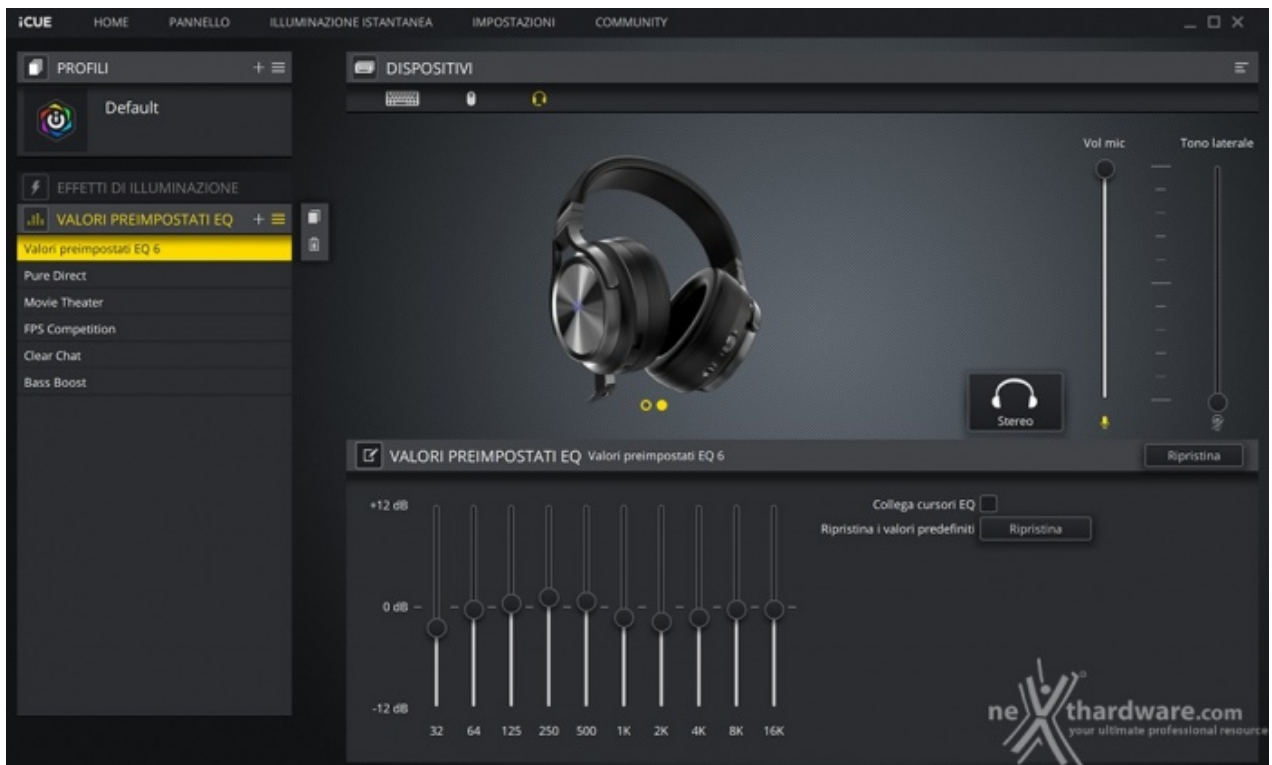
iCUE HOME PANNELLO ILLUMINAZIONE ISTANTANEA IMPOSTAZIONI COMMUNITY

PROFILI

Default

EFFETTI DI ILLUMINAZIONE

VALORI PREIMPOSTATI EQ

Valori preimpostati EQ 6
Pure Direct
Movie Theater
FPS Competition
Clear Chat
Bass Boost

DISPOSITIVI

Vol mic

Tono laterale

Stereo

VALORI PREIMPOSTATI EQ Valori preimpostati EQ 6

Ripristina

+12 dB

0 dB

-12 dB

32 64 125 250 500 1K 2K 4K 8K 16K

Collega cursori EQ

Ripristina i valori predefiniti Ripristina

nexthardware.com
your ultimate professional resource